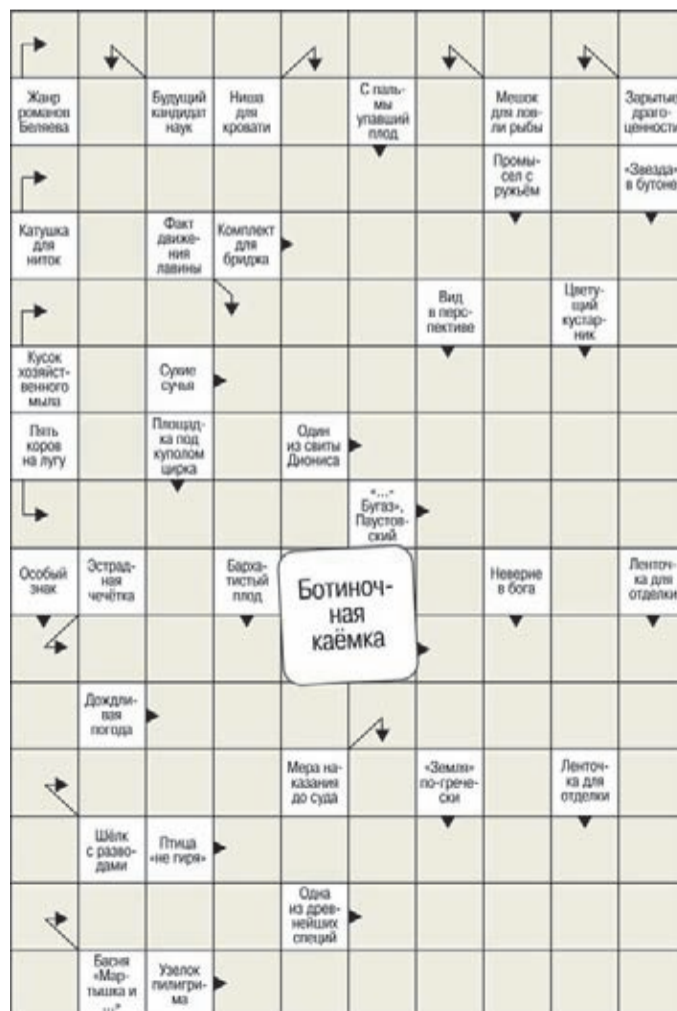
Жанр романов Беляева

Будущий кандидат наук

Ниша для кровати

С пальмы упавший плод

Мешок для ловли рыбы

Зарытые драгоценности

Промысел с ружьём

«Звезда» в бутоне

Катушка для ниток

Факт движения лавины

Комплект для бриджа

Вид в перспективе

Цветущий кустарник

Кусок хозяйственного мыла

Сухие сучья

Пять коров на лугу

Площадка под куполом цирка

Один из свиты Диониса

«...-Бугаз», Паустовский

Особый знак

Эстрадная чечётка

Бархатистый плод

Ботиночная каёмка

Неверие в бога

Ленточка для отделки

Дождливая погода

Мера наказания до суда

«Земля» по-гречески

Ленточка для отделки

Шёлк с разводами

Птица «не гиря»

Одна из древнейших специй

Басня «Мартышка и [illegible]»

Узелок пилигрима